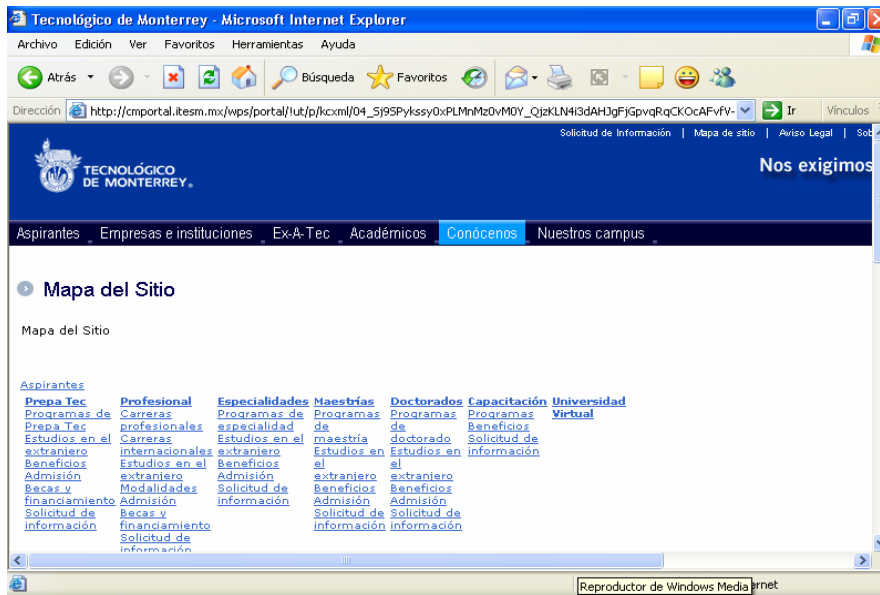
Tecnológico de Monterrey - Microsoft Internet Explorer

Archivo Edición Ver Favoritos Herramientas Ayuda

Atrás Búsqueda Favoritos

Dirección http://cmportal.itesm.mx/wps/portal/!ut/p/kcxml/04_Sj9SPykssy0xPLMnMz0vM0Y_QjzKLN4i3dAHJgFjGpvqRqCKOcAFvfV- Ir Vínculos

Solicitud de Información | Mapa de sitio | Aviso Legal | Sob

TECNOLÓGICO DE MONTERREY.

Nos exigimos

Aspirantes Empresas e instituciones Ex-A-Tec Académicos Conócenos Nuestros campus

Mapa del Sitio

Mapa del Sitio

Aspirantes

| Prepa Tec | Profesional | Especialidades | Maestrías | Doctorados | Capacitación | Universidad Virtual |
|---|---|---|---|---|---|---|
| Programas de Prepa Tec | Carreras profesionales | Programas de especialidad | Programas de maestría | Programas de doctorado | Programas | |
| Estudios en el extranjero | Carreras internacionales | Estudios en el extranjero | Estudios en el extranjero | Estudios en el extranjero | Beneficios | |
| Beneficios | Estudios en el extranjero | Beneficios | Beneficios | Beneficios | Solicitud de información | |
| Admisión | Modalidades | Admisión | Admisión | Admisión | | |
| Becas y financiamiento | Admisión | Solicitud de información | Solicitud de información | Solicitud de información | | |
| Solicitud de información | Becas y financiamiento | | | | | |
| | Solicitud de información | | | | | |

Reproductor de Windows Media ernet